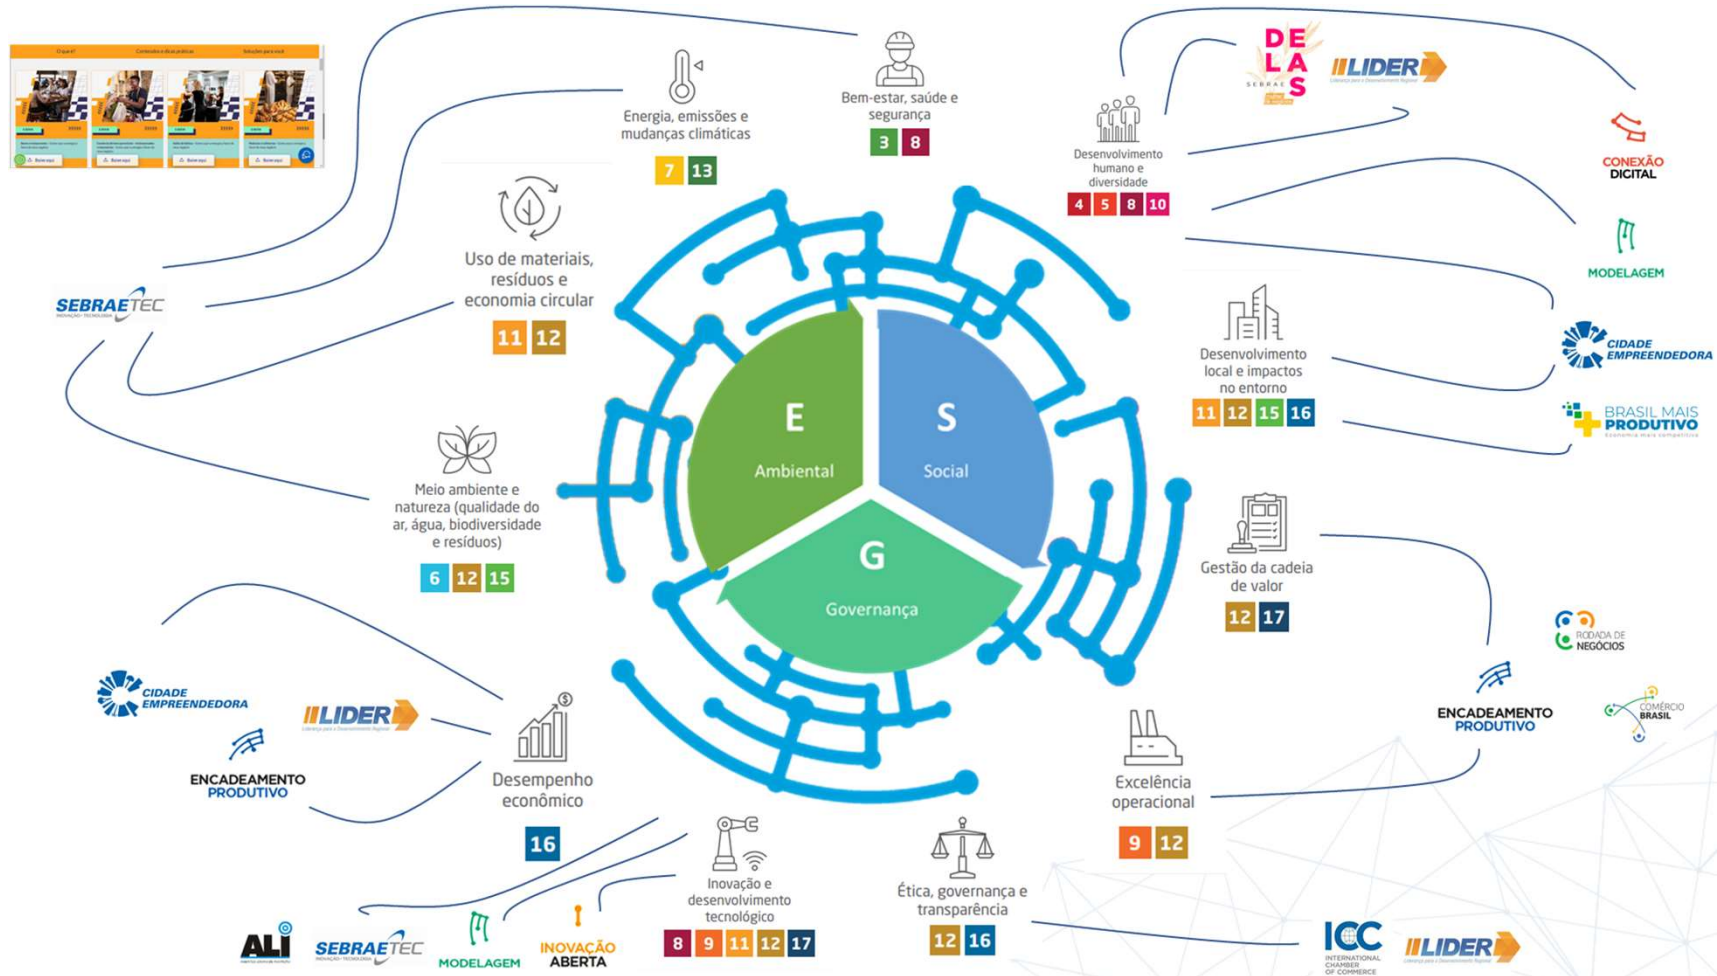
O que é? Conteúdos e dicas práticas Soluções para você

Energia, emissões e mudanças climáticas
7 13

Bem-estar, saúde e segurança
3 8

DELAS SEBRAE

LIDER

CONEXÃO DIGITAL

Desenvolvimento humano e diversidade
4 5 8 10

MODELAGEM

Uso de materiais, resíduos e economia circular
11 12

SEBRAETEC

CIDADE EMPREENDEDORA

BRASIL MAIS PRODUTIVO

Desenvolvimento local e impactos no entorno
11 12 15 16

E Ambiental

S Social

G Governança

Meio ambiente e natureza (qualidade do ar, água, biodiversidade e resíduos)
6 12 15

Gestão da cadeia de valor
12 17

RODADA DE NEGÓCIOS

COMÉRCIO BRASIL

ENCADEAMENTO PRODUTIVO

CIDADE EMPREENDEDORA

LIDER

ENCADEAMENTO PRODUTIVO

Desempenho econômico
16

Excelência operacional
9 12

Inovação e desenvolvimento tecnológico
8 9 11 12 17

Ética, governança e transparência
12 16

ALI

SEBRAETEC

MODELAGEM

INOVAÇÃO ABERTA

ICC INTERNATIONAL CHAMBER OF COMMERCE

LIDER